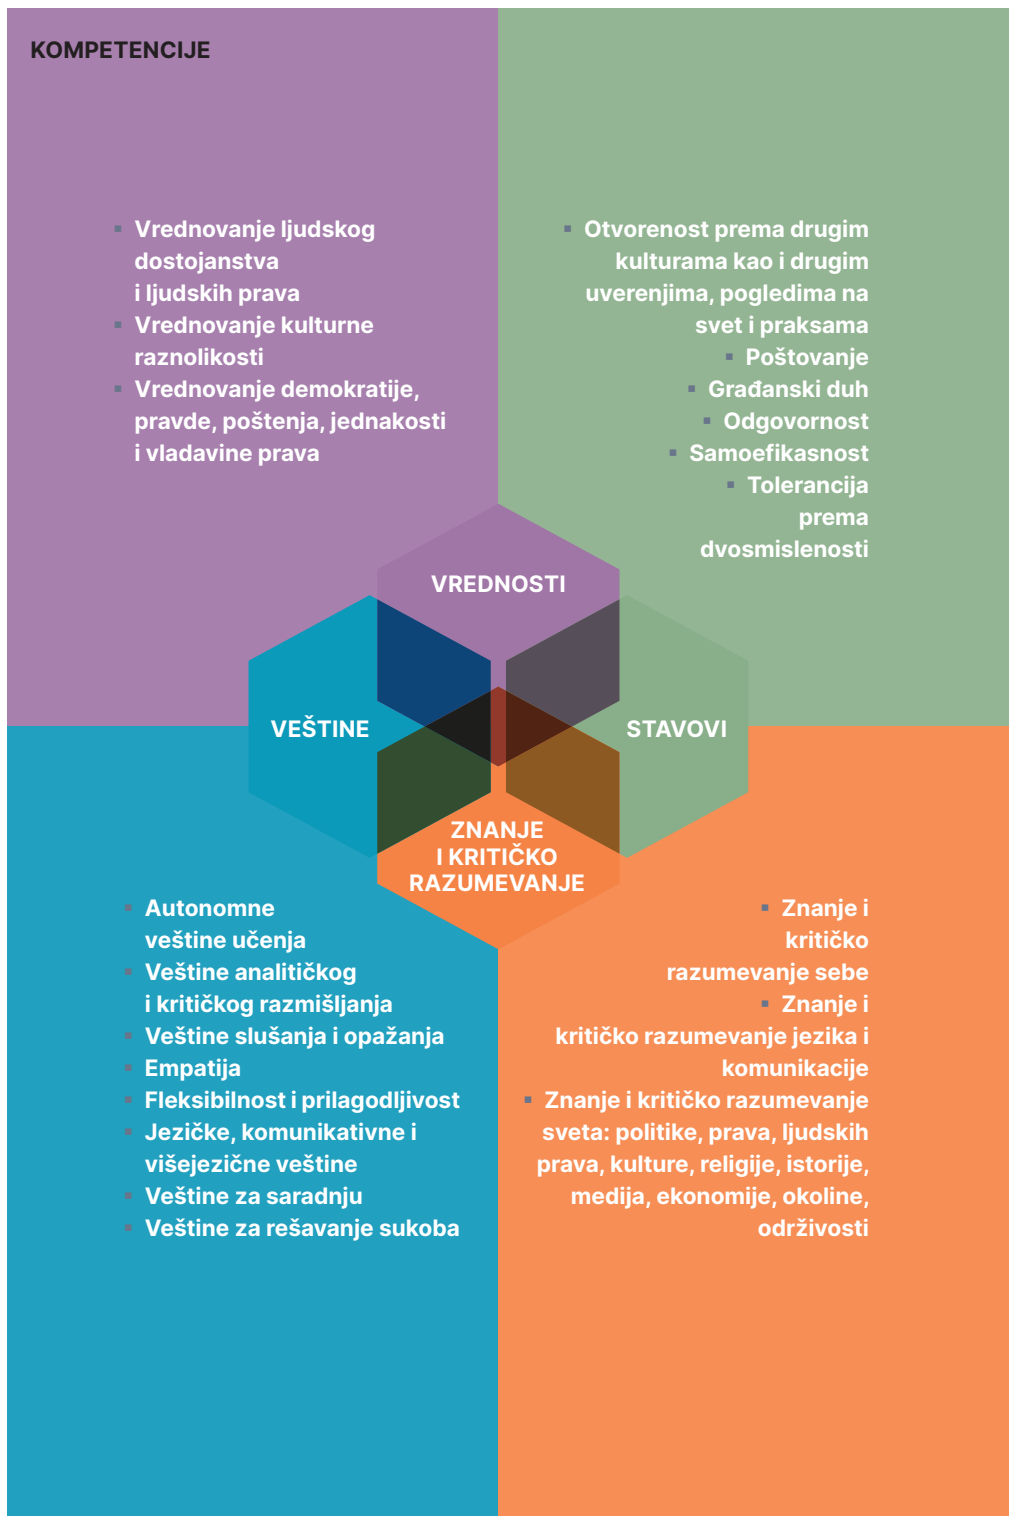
KOMPETENCIJE

- Vrednovanje ljudskog dostojanstva i ljudskih prava
- Vrednovanje kulturne raznolikosti
- Vrednovanje demokratije, pravde, poštenja, jednakosti i vladavine prava

- Otvorenost prema drugim kulturama kao i drugim uverenjima, pogledima na svet i praksama
- Poštovanje
- Građanski duh
- Odgovornost
- Samoefikasnost
- Tolerancija prema dvosmislenosti

VREDNOSTI

VEŠTINE

STAVOVI

ZNANJE I KRITIČKO RAZUMEVANJE

- Autonomne veštine učenja
- Veštine analitičkog i kritičkog razmišljanja
- Veštine slušanja i opažanja
- Empatija
- Fleksibilnost i prilagodljivost
- Jezičke, komunikativne i višejezične veštine
- Veštine za saradnju
- Veštine za rešavanje sukoba

- Znanje i kritičko razumevanje sebe
- Znanje i kritičko razumevanje jezika i komunikacije
- Znanje i kritičko razumevanje sveta: politike, prava, ljudskih prava, kulture, religije, istorije, medija, ekonomije, okoline, održivosti